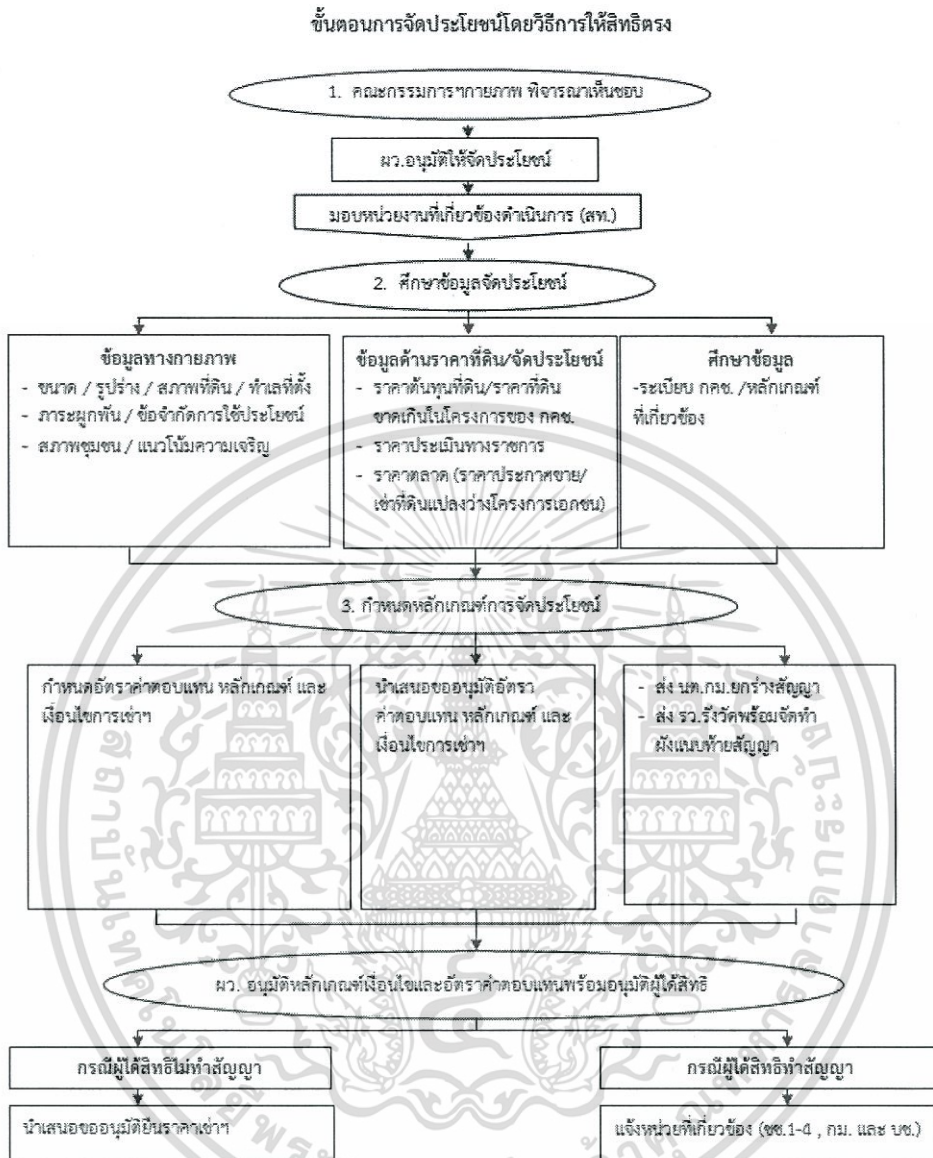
ขั้นตอนการจัดประโยชน์โดยวิธีการให้สิทธิตรง

1. คณะกรรมการฯกายภาพ พิจารณาเห็นชอบ

ผว.อนุมัติให้จัดประโยชน์

มอบหน่วยงานที่เกี่ยวข้องดำเนินการ (สท.)

2. ศึกษาข้อมูลจัดประโยชน์

ข้อมูลทางกายภาพ
- ขนาด / รูปร่าง / สภาพที่ดิน / ทำเลที่ตั้ง
- ภาระผูกพัน / ข้อจำกัดการใช้ประโยชน์
- สภาพชุมชน / แนวโน้มความเจริญ

ข้อมูลด้านราคาที่ดิน/จัดประโยชน์
- ราคาต้นทุนที่ดิน/ราคาที่ดินขาดเกินในโครงการของ กคช.
- ราคาประเมินทางราชการ
- ราคาตลาด (ราคาประกาศขาย/เช่าที่ดินแปลงว่างโครงการเอกชน)

ศึกษาข้อมูล
-ระเบียบ กคช. /หลักเกณฑ์ที่เกี่ยวข้อง

3. กำหนดหลักเกณฑ์การจัดประโยชน์

กำหนดอัตราค่าตอบแทน หลักเกณฑ์ และเงื่อนไขการเช่าฯ

นำเสนอขออนุมัติอัตราค่าตอบแทน หลักเกณฑ์ และเงื่อนไขการเช่าฯ

- ส่ง นต.กม.ยกร่างสัญญา
- ส่ง รว.รังวัดพร้อมจัดทำผังแนบท้ายสัญญา

ผว. อนุมัติหลักเกณฑ์เงื่อนไขและอัตราค่าตอบแทนพร้อมอนุมัติผู้ได้สิทธิ

กรณีผู้ได้สิทธิไม่ทำสัญญา

นำเสนอขออนุมัติยืนราคาเช่าฯ

กรณีผู้ได้สิทธิทำสัญญา

แจ้งหน่วยที่เกี่ยวข้อง (ชช.1-4 , กม. และ บช.)